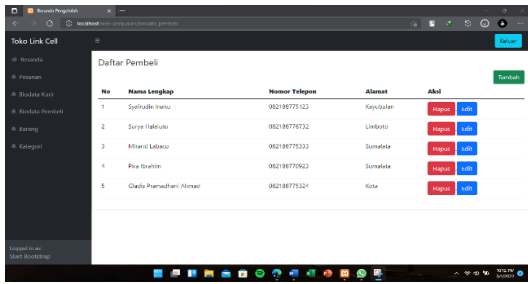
Beranda Pengelolah

localhost/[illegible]

Toko Link Cell

Keluar

Beranda
Pesanan
Biodata Kurir
Biodata Pembeli
Barang
Kategori

Daftar Pembeli

Tambah

| No | Nama Lengkap | Nomor Telepon | Alamat | Aksi |
|---|---|---|---|---|
| 1 | Syahudin Inaku | 082186775123 | Kayubulan | Hapus Edit |
| 2 | Surya Halaluta | 082186776732 | Limboto | Hapus Edit |
| 3 | Mirarsi Lalaeo | 082186775333 | Sumalata | Hapus Edit |
| 4 | Pira Ibrahim | 082186770923 | Sumalata | Hapus Edit |
| 5 | Gladis Pramadhani Ahmad | 082186775324 | Kota | Hapus Edit |

Logged in as:
Start Bootstrap

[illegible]